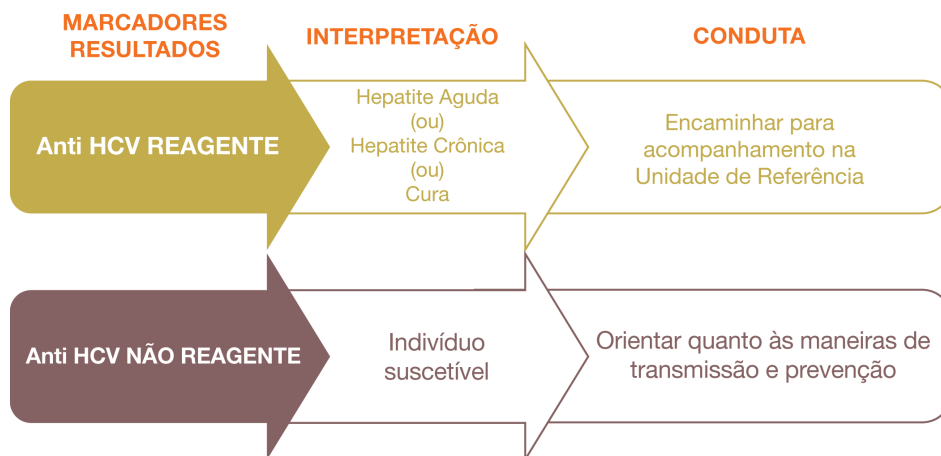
MARCADORES RESULTADOS

INTERPRETAÇÃO

CONDUTA

Anti HCV REAGENTE

Hepatite Aguda
(ou)
Hepatite Crônica
(ou)
Cura

Encaminhar para acompanhamento na Unidade de Referência

Anti HCV NÃO REAGENTE

Indivíduo suscetível

Orientar quanto às maneiras de transmissão e prevenção